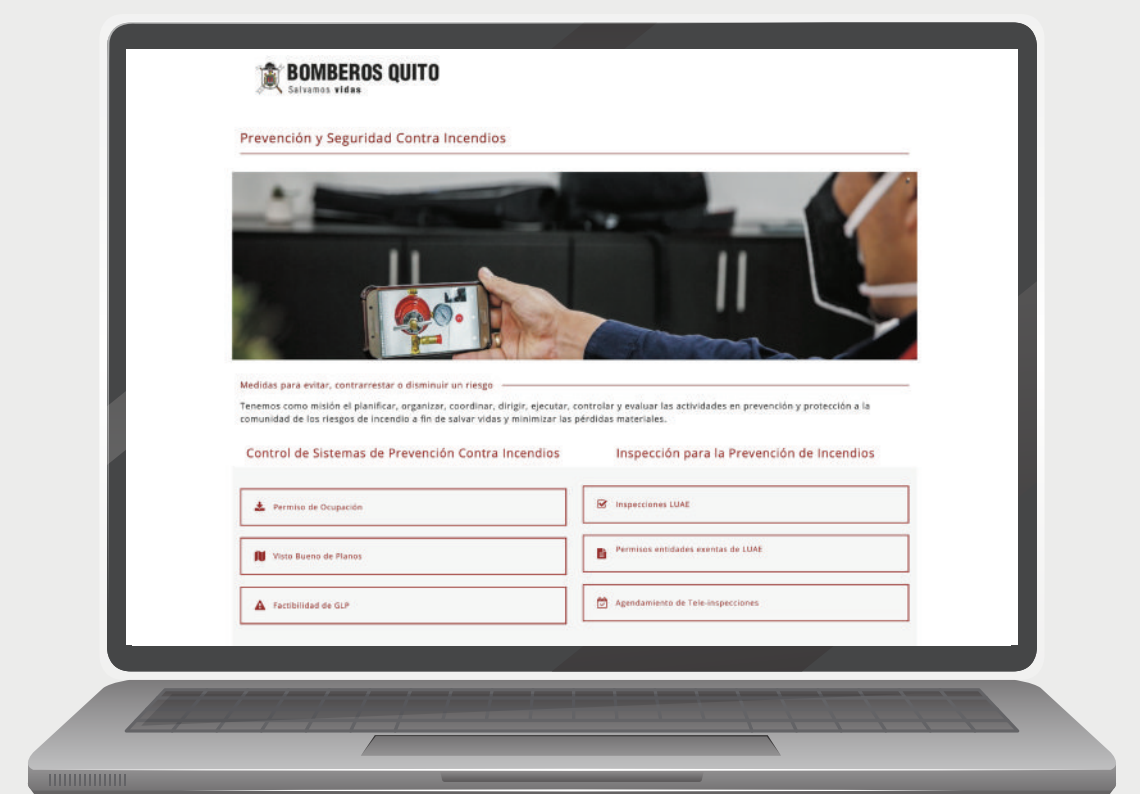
BOMBEROS QUITO
Salvamos vidas

Prevención y Seguridad Contra Incendios

Medidas para evitar, contrarrestar o disminuir un riesgo

Tenemos como misión el planificar, organizar, coordinar, dirigir, ejecutar, controlar y evaluar las actividades en prevención y protección a la comunidad de los riesgos de incendio a fin de salvar vidas y minimizar las pérdidas materiales.

Control de Sistemas de Prevención Contra Incendios

Permiso de Ocupación

Visto Bueno de Planos

Factibilidad de GLP

Inspección para la Prevención de Incendios

Inspecciones LUAE

Permisos entidades exentas de LUAE

Agendamiento de Tele-inspecciones